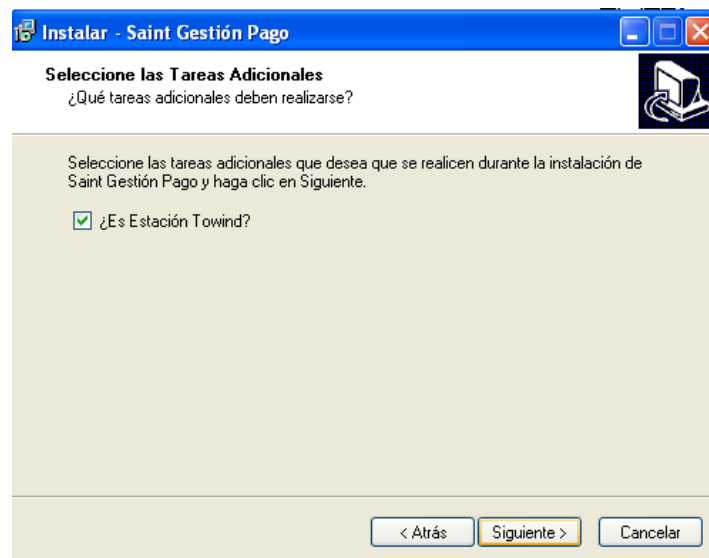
Instalar - Saint Gestión Pago

Seleccione las Tareas Adicionales
¿Qué tareas adicionales deben realizarse?

Seleccione las tareas adicionales que desea que se realicen durante la instalación de Saint Gestión Pago y haga clic en Siguiente.

¿Es Estación Towind?

< Atrás
Siguiente >
Cancelar